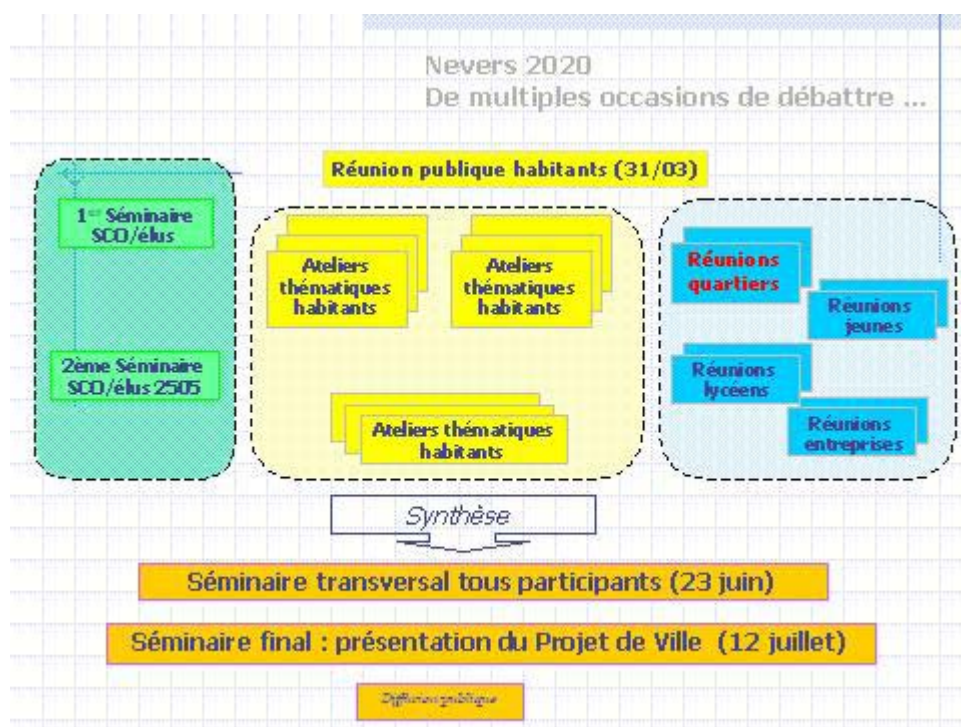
Nevers 2020
De multiples occasions de débattre ...

Réunion publique habitants (31/03)

1$^{er}$ Séminaire SCO/élus

2ème Séminaire SCO/élus 2505

Ateliers thématiques habitants

Ateliers thématiques habitants

Ateliers thématiques habitants

Réunions quartiers

Réunions jeunes

Réunions lycéens

Réunions entreprises

Synthèse

Séminaire transversal tous participants (23 juin)

Séminaire final : présentation du Projet de Ville (12 juillet)

Diffusion publique